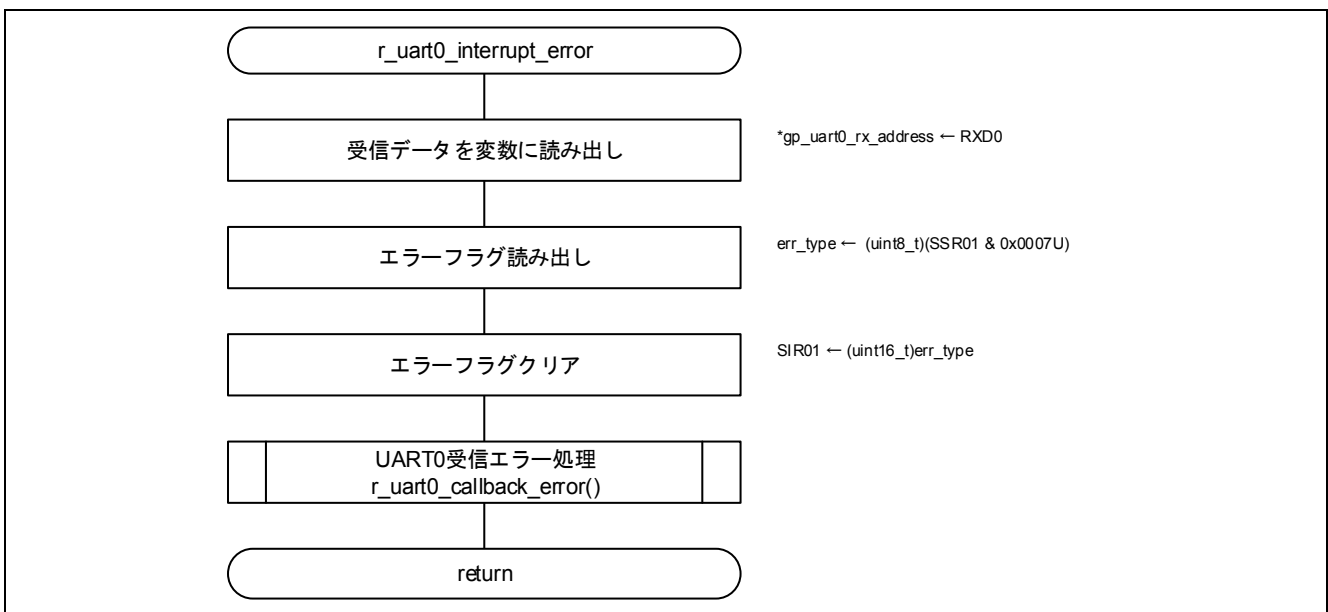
r_uart0_interrupt_error

受信データを変数に読み出し

*gp_uart0_rx_address ← RXD0

エラーフラグ読み出し

err_type ← (uint8_t)(SSR01 & 0x0007U)

エラーフラグクリア

SIR01 ← (uint16_t)err_type

UART0受信エラー処理
r_uart0_callback_error()

return